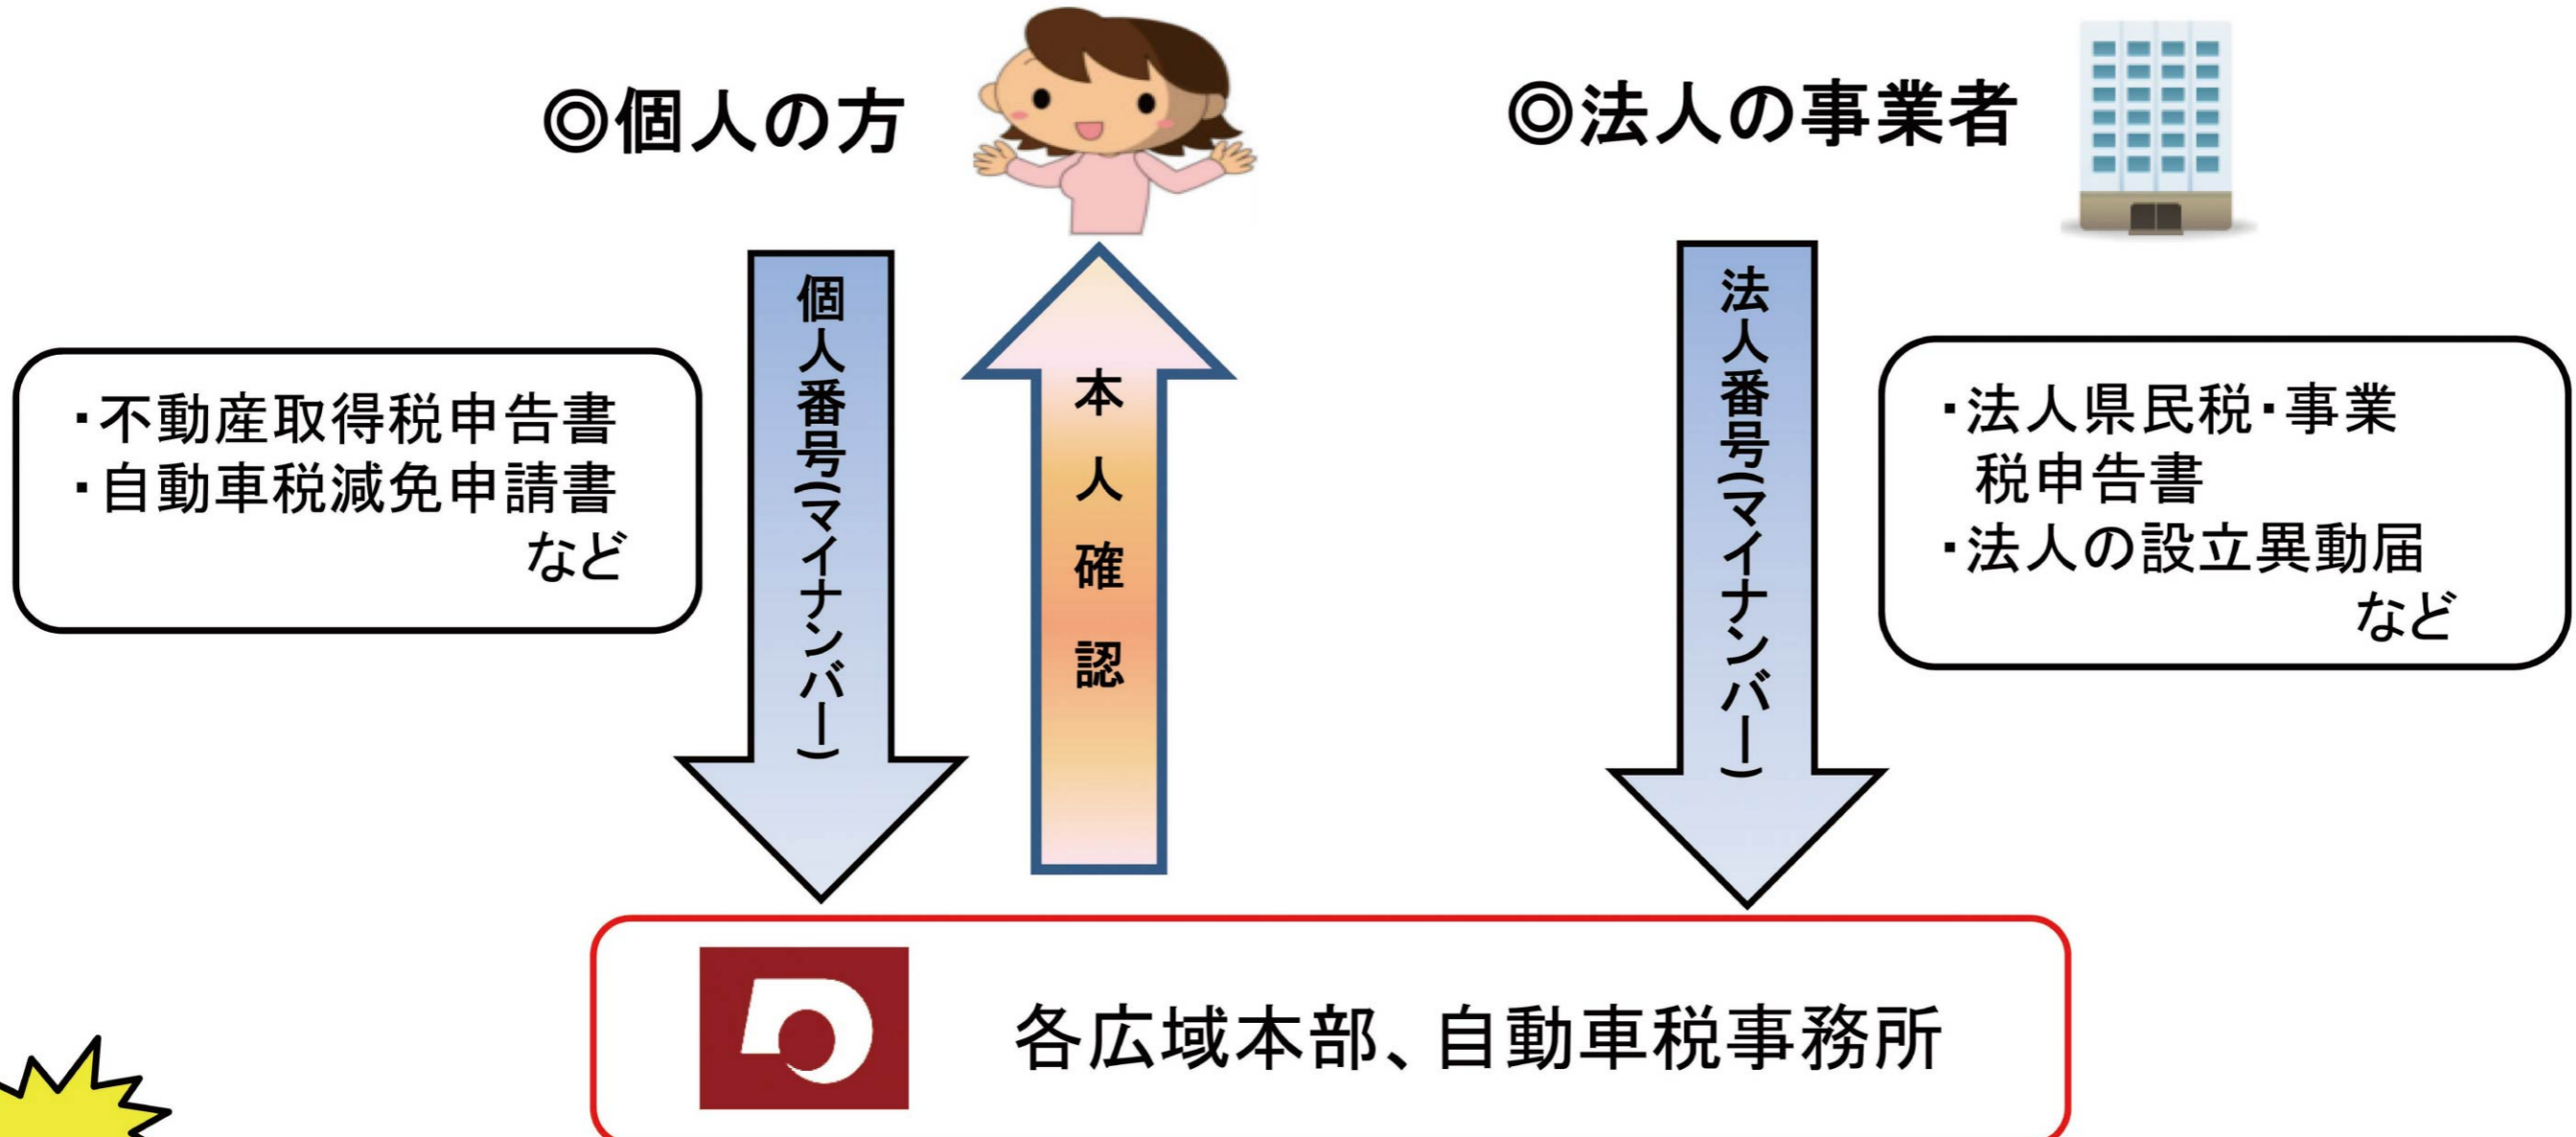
◎個人の方

◎法人の事業者

・不動産取得税申告書
・自動車税減免申請書
など

個人番号(マイナンバー)

本人確認

法人番号(マイナンバー)

・法人県民税・事業税申告書
・法人の設立異動届
など

各広域本部、自動車税事務所